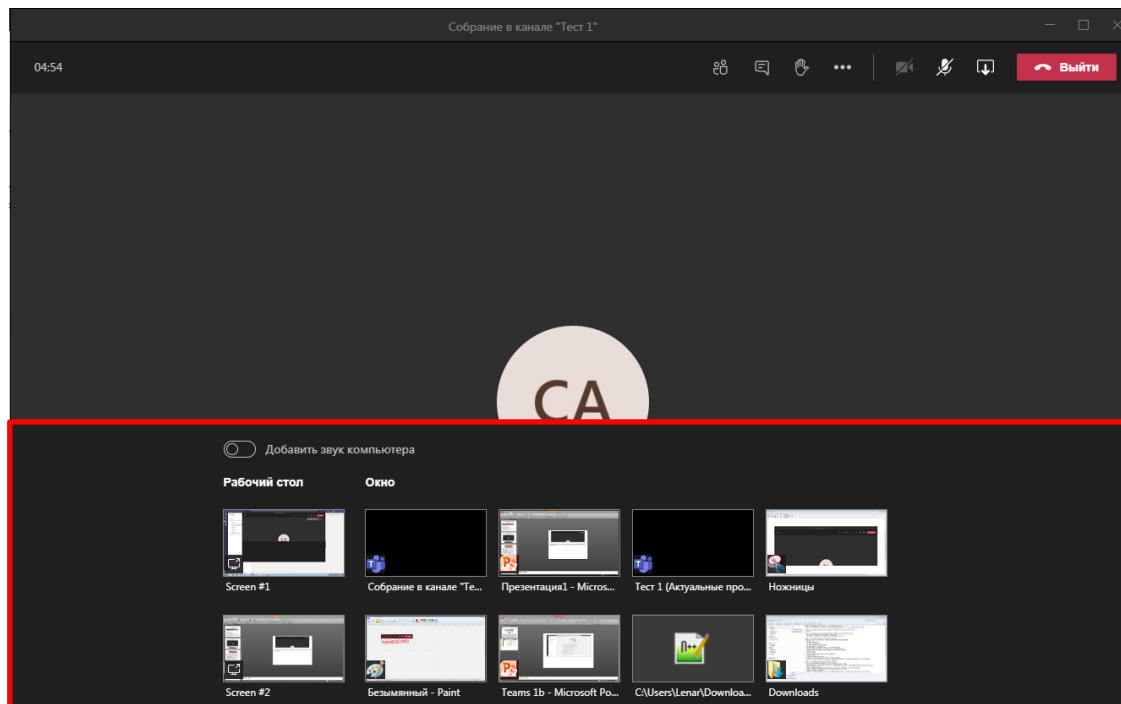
Собрание в канале "Тест 1"

04:54

Выйти

CA

Добавить звук компьютера

Рабочий стол

Окно

Screen #1

Собрание в канале "Те...

Презентация1 - Micros...

Тест 1 (Актуальные про...

Ножницы

Screen #2

Безымянный - Paint

Teams 1b - Microsoft Po...

C:\Users\Lenar\Downloa...

Downloads